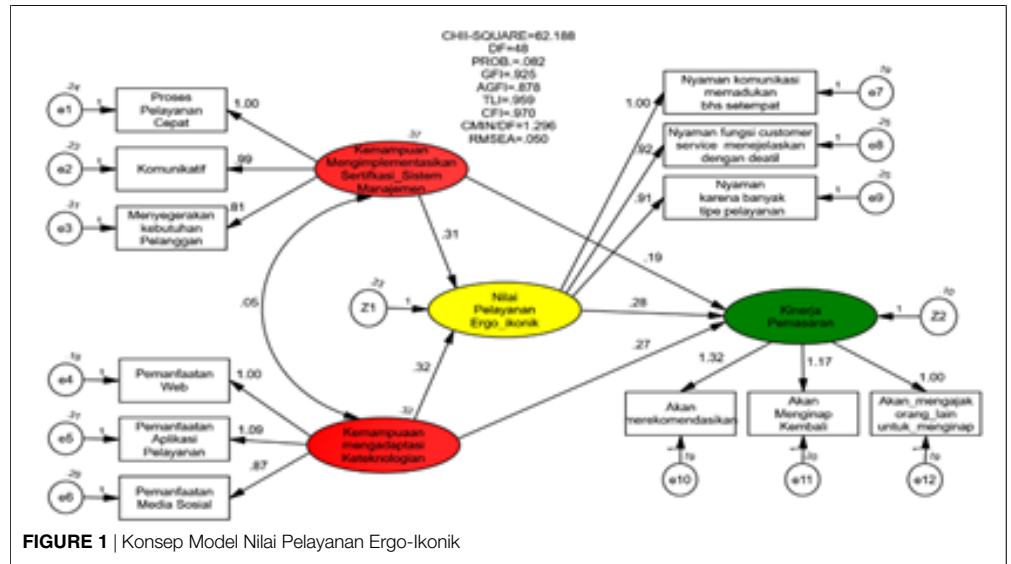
CHII-SQUARE=62.188
DF=48
PROB.=.082
GFI=.925
AGFI=.878
TLI=.959
CFI=.970
CMIN/DF=1.296
RMSEA=.050

e1
e2
e3
Proses Pelayanan Cepat
Komunikatif
Menyegerakan kebutuhan Pelanggan
1.00
.99
.81
Kemampuan Mengimplementasikan Sertifikasi_Sistem Manajemen
.31
.05
Z1
Nilai Pelayanan Ergo_Ikonik
.28
.32
.19
.27
Nyaman komunikasi memadukan bhs setempat
Nyaman fungsi customer service menjelaskan dengan deatil
Nyaman karena banyak tipe pelayanan
1.00
.92
.91
e7
e8
e9
Kinerja Pemasaran
Z2
1.32
1.17
1.00
Akan merekomendasikan
Akan Menginap Kembali
Akan_mengajak orang_lain untuk_menginap
e10
e11
e12
e4
e5
e6
Pemanfaatan Web
Pemanfaatan Aplikasi Pelayanan
Pemanfaatan Media Sosial
1.00
1.09
.87
Kemampuan mengadaptasi Keteknologian

FIGURE 1 | Konsep Model Nilai Pelayanan Ergo-Ikonik